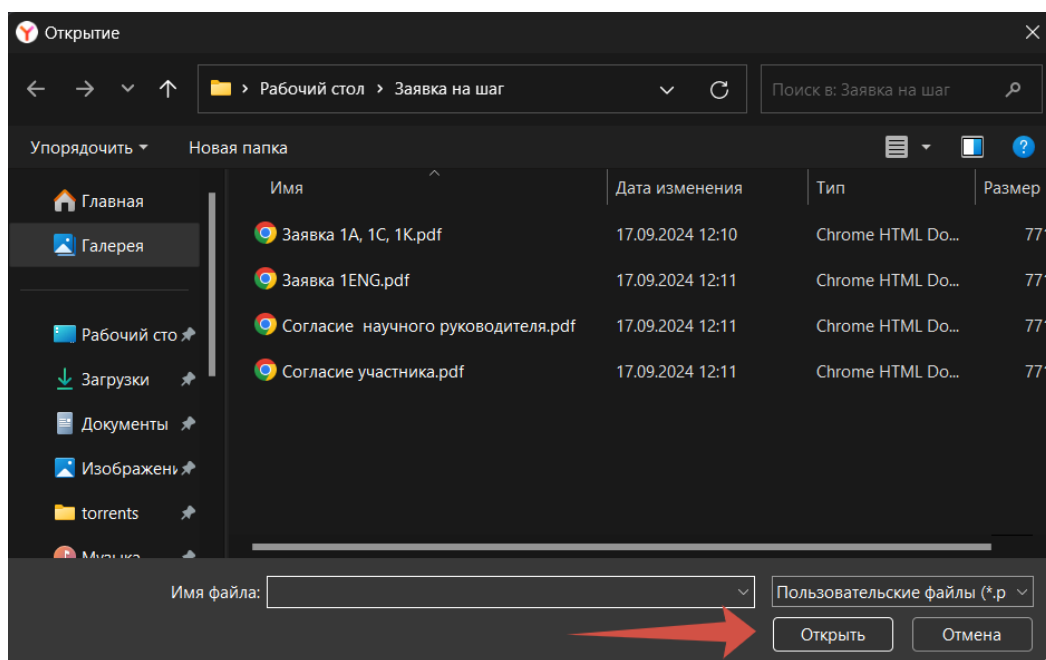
Открытие

Рабочий стол > Заявка на шаг

Поиск в: Заявка на шаг

Упорядочить ▾ Новая папка

Главная
Галерея
Рабочий сто
Загрузки
Документы
Изображени
torrents
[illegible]

| Имя | Дата изменения | Тип | Размер |
|---|---|---|---|
| Заявка 1А, 1С, 1К.pdf | 17.09.2024 12:10 | Chrome HTML Do... | 77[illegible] |
| Заявка 1ENG.pdf | 17.09.2024 12:11 | Chrome HTML Do... | 77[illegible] |
| Согласие  научного руководителя.pdf | 17.09.2024 12:11 | Chrome HTML Do... | 77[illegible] |
| Согласие участника.pdf | 17.09.2024 12:11 | Chrome HTML Do... | 77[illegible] |

Имя файла:
Пользовательские файлы (*.p
Открыть
Отмена